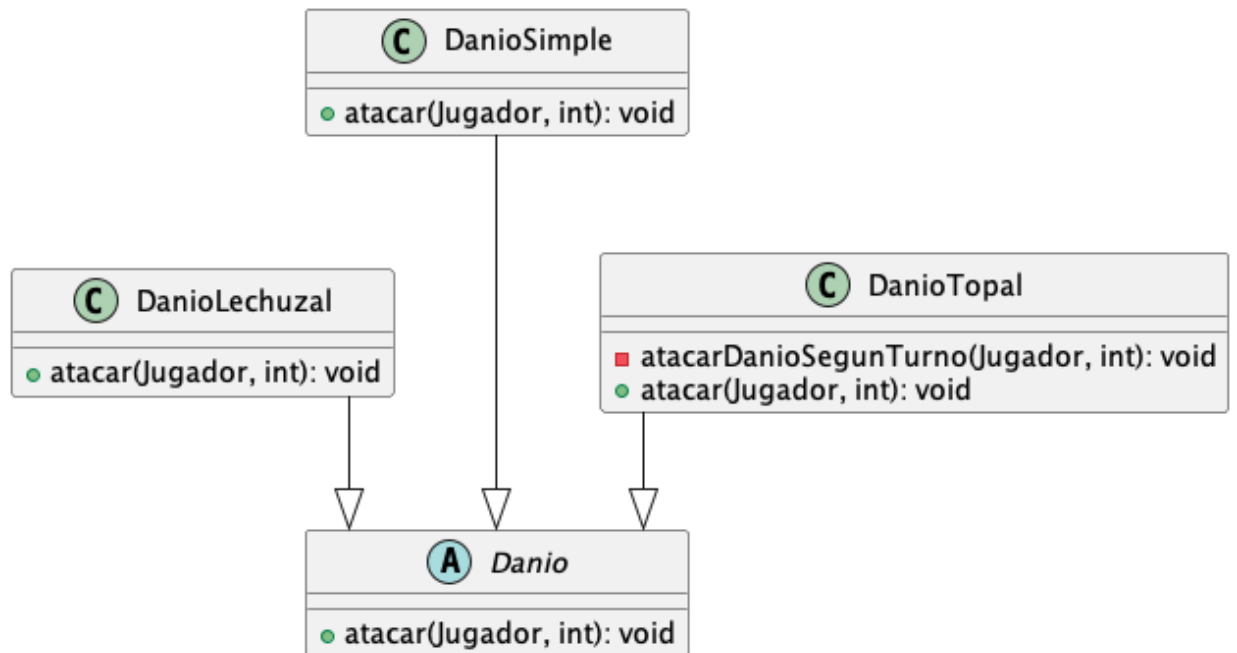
C DanioSimple

atacar(Jugador, int): void

C DanioLechuzal

atacar(Jugador, int): void

C DanioTopal

atacarDanioSegunTurno(Jugador, int): void
atacar(Jugador, int): void

A Danio

atacar(Jugador, int): void